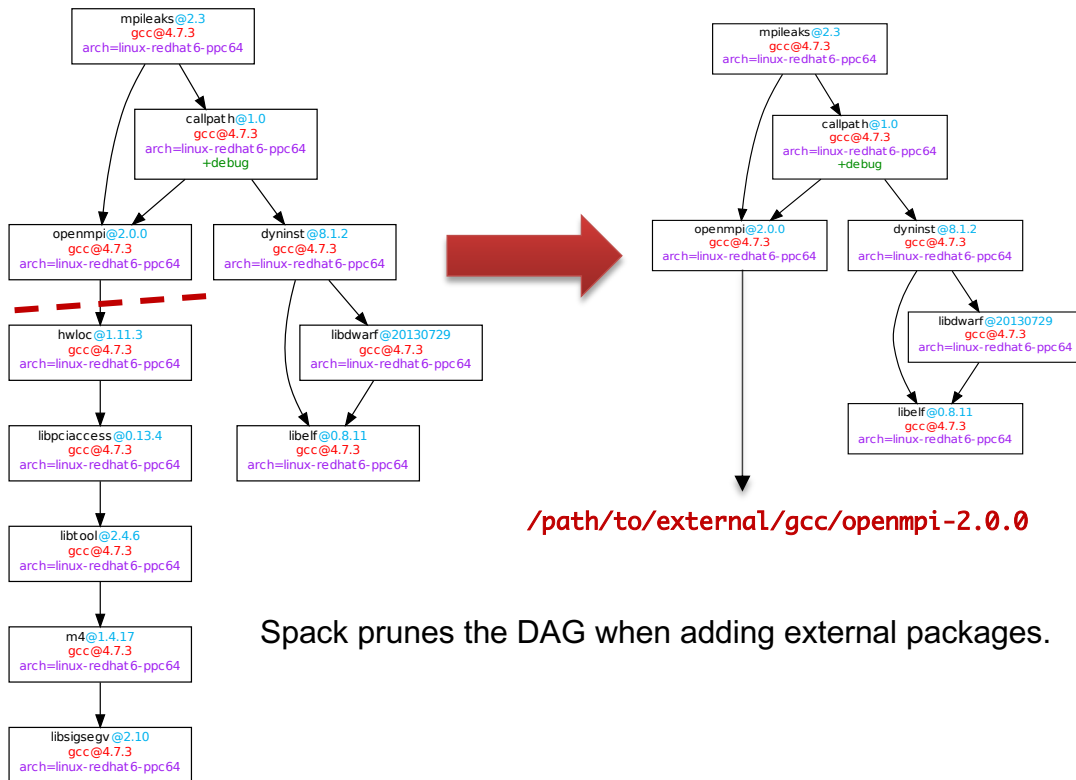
mpileaks@2.3
gcc@4.7.3
arch=linux-redhat6-ppc64

callpath@1.0
gcc@4.7.3
arch=linux-redhat6-ppc64
+debug

openmpi@2.0.0
gcc@4.7.3
arch=linux-redhat6-ppc64

dyninst@8.1.2
gcc@4.7.3
arch=linux-redhat6-ppc64

hwloc@1.11.3
gcc@4.7.3
arch=linux-redhat6-ppc64

libdwarf@20130729
gcc@4.7.3
arch=linux-redhat6-ppc64

libpciaccess@0.13.4
gcc@4.7.3
arch=linux-redhat6-ppc64

libelf@0.8.11
gcc@4.7.3
arch=linux-redhat6-ppc64

libtool@2.4.6
gcc@4.7.3
arch=linux-redhat6-ppc64

m4@1.4.17
gcc@4.7.3
arch=linux-redhat6-ppc64

libsigsegv@2.10
gcc@4.7.3
arch=linux-redhat6-ppc64

mpileaks@2.3
gcc@4.7.3
arch=linux-redhat6-ppc64

callpath@1.0
gcc@4.7.3
arch=linux-redhat6-ppc64
+debug

openmpi@2.0.0
gcc@4.7.3
arch=linux-redhat6-ppc64

dyninst@8.1.2
gcc@4.7.3
arch=linux-redhat6-ppc64

libdwarf@20130729
gcc@4.7.3
arch=linux-redhat6-ppc64

libelf@0.8.11
gcc@4.7.3
arch=linux-redhat6-ppc64

/path/to/external/gcc/openmpi-2.0.0

Spack prunes the DAG when adding external packages.